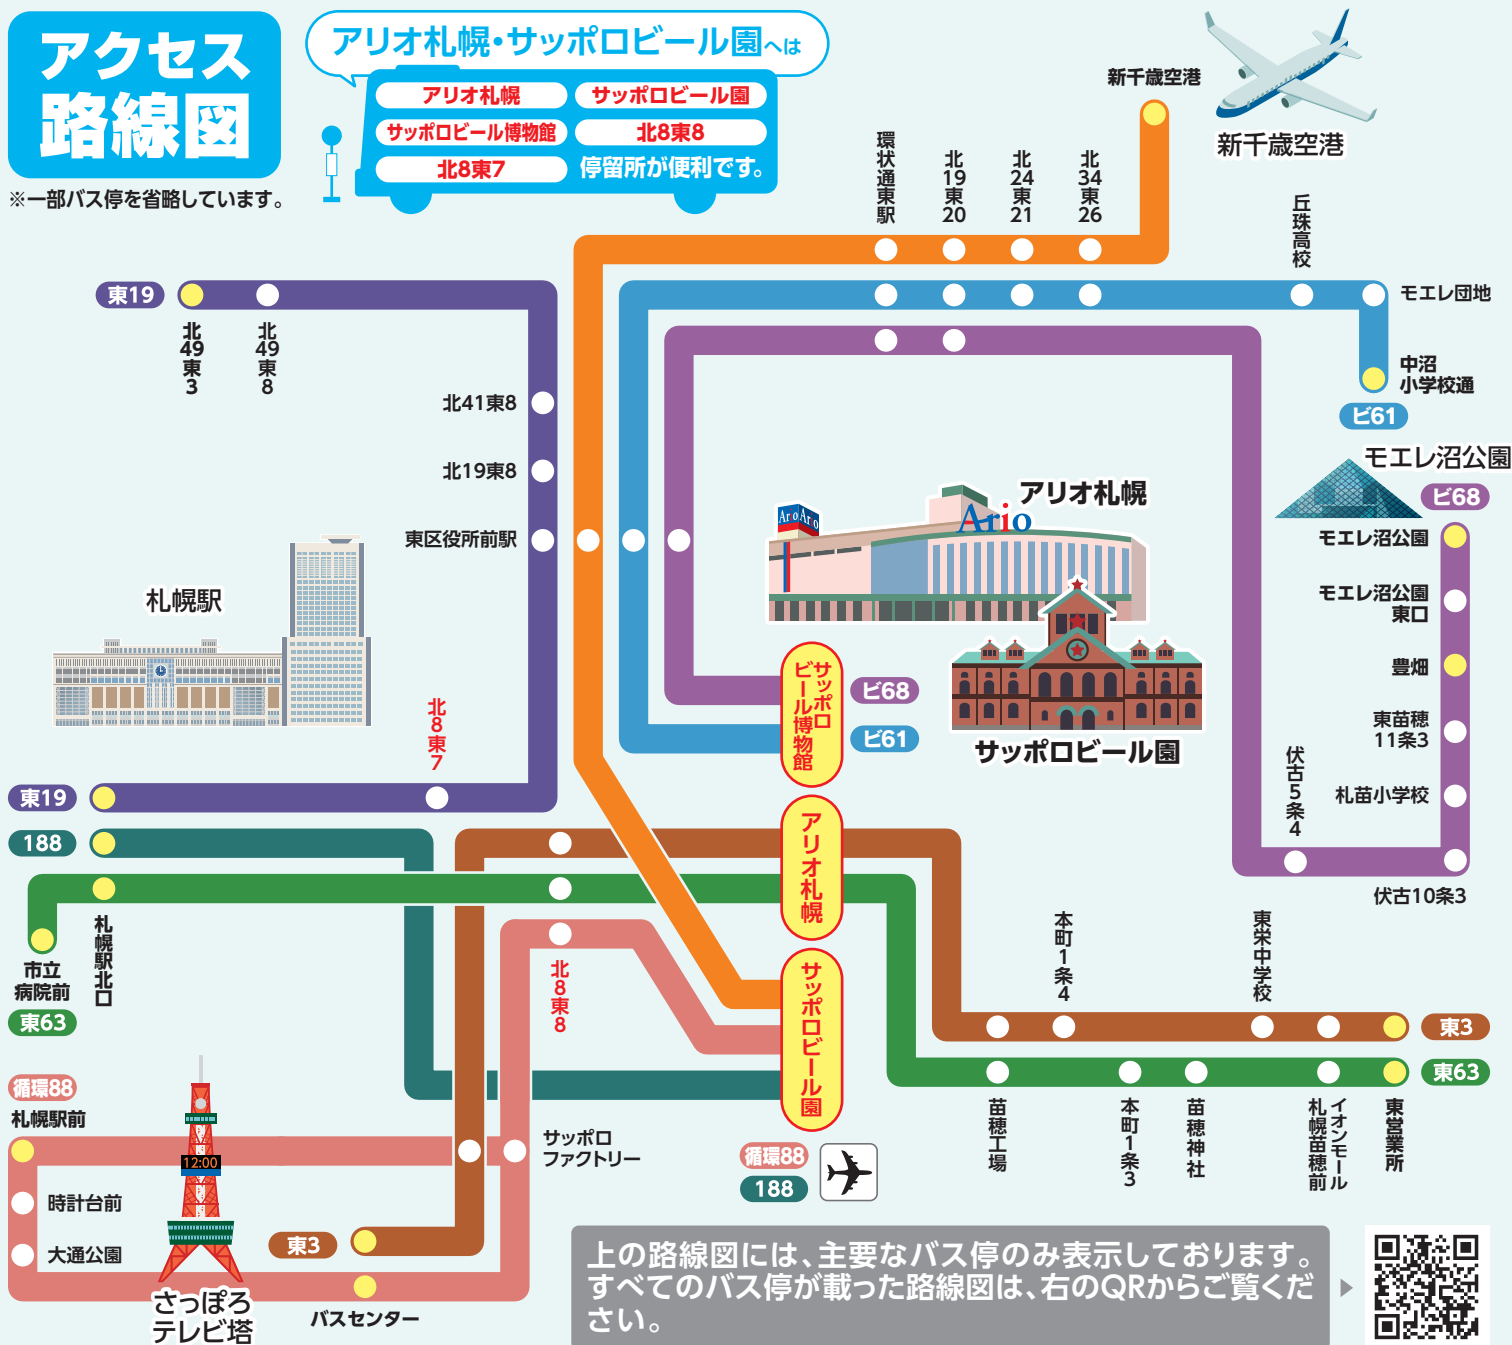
アクセス路線図

※一部バス停を省略しています。

アリオ札幌・サッポロビール園へは
アリオ札幌　サッポロビール園
サッポロビール博物館　北8東8
北8東7　停留所が便利です。

新千歳空港
新千歳空港
環状通東駅
北19東20
北24東21
北34東26
丘珠高校
モエレ団地
中沼小学校通
ビ61
モエレ沼公園
ビ68
東19
北49東3
北49東8
北41東8
北19東8
東区役所前駅
アリオ札幌
Ario
Ario
札幌駅
北8東7
サッポロビール博物館
ビ68
ビ61
サッポロビール園
モエレ沼公園
モエレ沼公園東口
豊畑
東苗穂11条3
札苗小学校
伏古5条4
伏古10条3
東19
188
アリオ札幌
札幌駅北口
市立病院前
東63
北8東8
サッポロビール園
本町1条4
東米中学校
東3
東63
苗穂工場
本町1条3
苗穂神社
イオンモール札幌苗穂前
東営業所
循環88
札幌駅前
12:00
時計台前
大通公園
さっぽろテレビ塔
東3
バスセンター
サッポロファクトリー
循環88
188

上の路線図には、主要なバス停のみ表示しております。すべてのバス停が載った路線図は、右のQRからご覧ください。